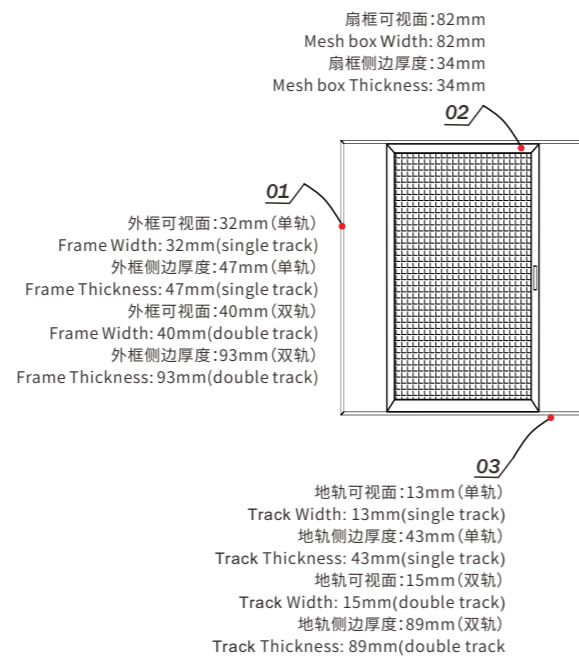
扇框可视面:82mm
Mesh box Width: 82mm
扇框侧边厚度:34mm
Mesh box Thickness: 34mm

02

01

外框可视面:32mm(单轨)
Frame Width: 32mm(single track)
外框侧边厚度:47mm(单轨)
Frame Thickness: 47mm(single track)
外框可视面:40mm(双轨)
Frame Width: 40mm(double track)
外框侧边厚度:93mm(双轨)
Frame Thickness: 93mm(double track)

03

地轨可视面:13mm(单轨)
Track Width: 13mm(single track)
地轨侧边厚度:43mm(单轨)
Track Thickness: 43mm(single track)
地轨可视面:15mm(双轨)
Track Width: 15mm(double track)
地轨侧边厚度:89mm(双轨)
Track Thickness: 89mm(double track